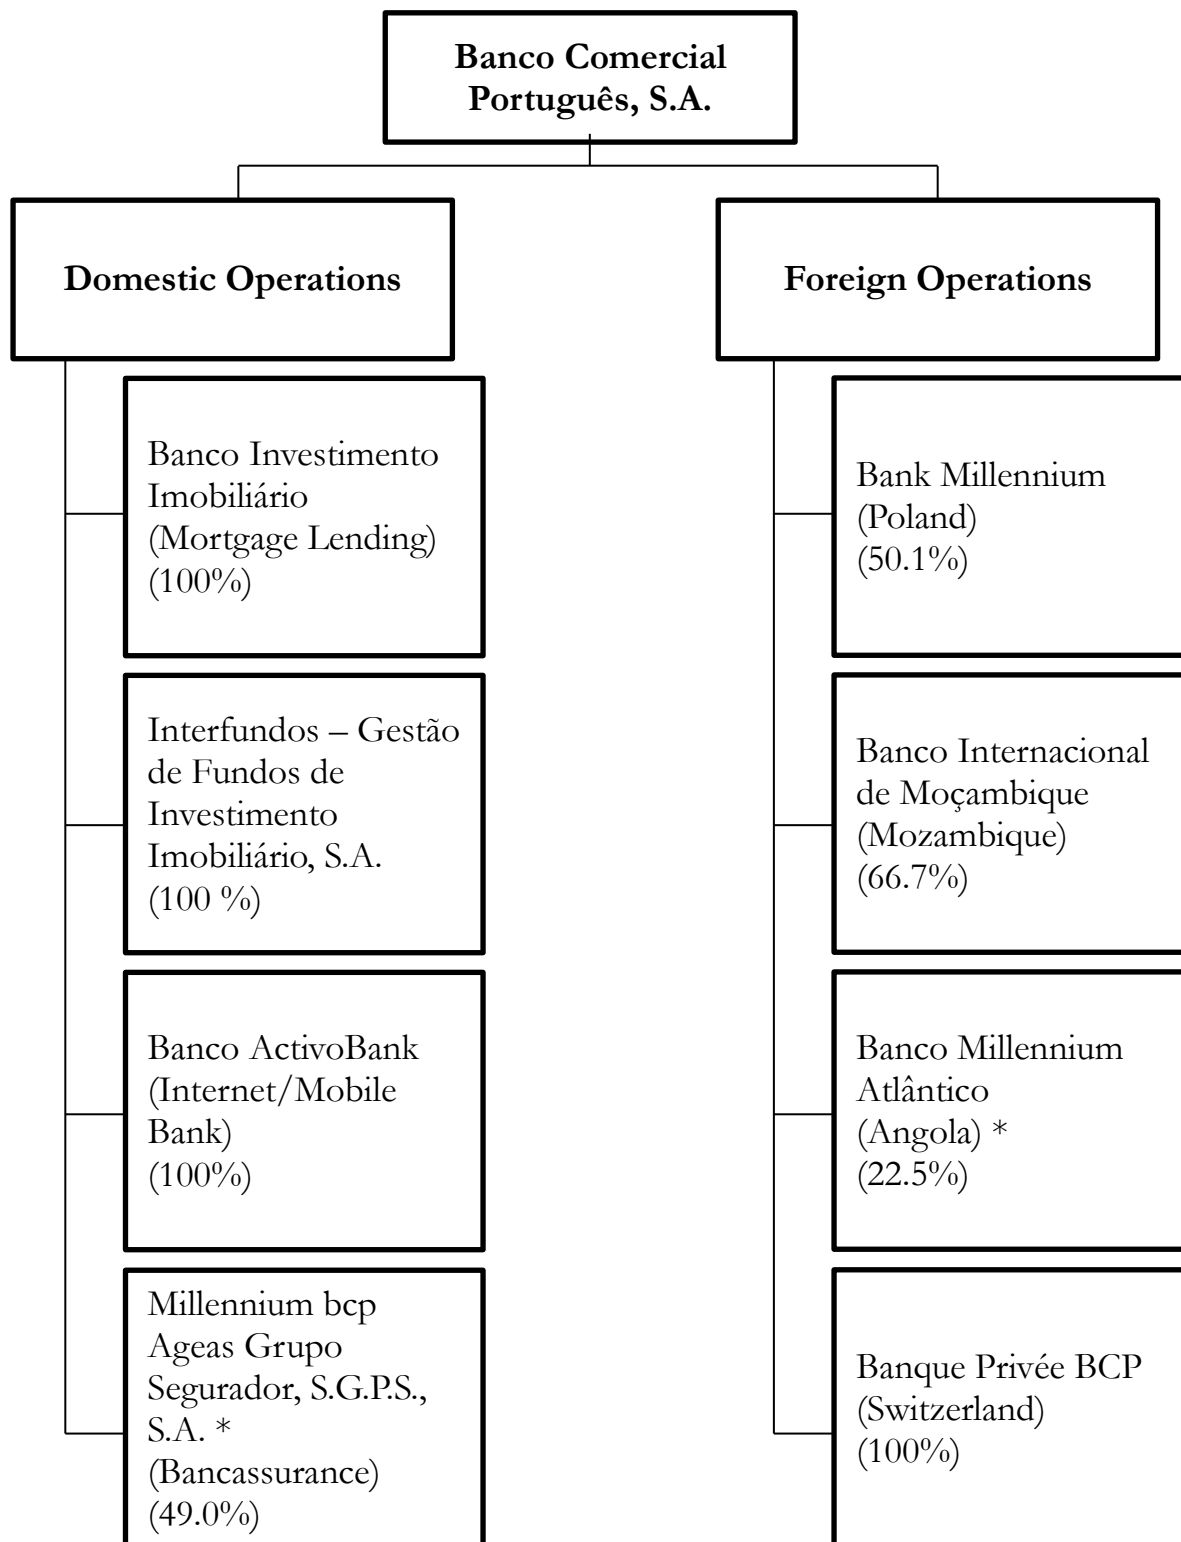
Banco Comercial Português, S.A.

Domestic Operations

Banco Investimento Imobiliário (Mortgage Lending) (100%)

Interfundos – Gestão de Fundos de Investimento Imobiliário, S.A. (100 %)

Banco ActivoBank (Internet/Mobile Bank) (100%)

Millennium bcp Ageas Grupo Segurador, S.G.P.S., S.A. * (Bancassurance) (49.0%)

Foreign Operations

Bank Millennium (Poland) (50.1%)

Banco Internacional de Moçambique (Mozambique) (66.7%)

Banco Millennium Atlântico (Angola) * (22.5%)

Banque Privée BCP (Switzerland) (100%)